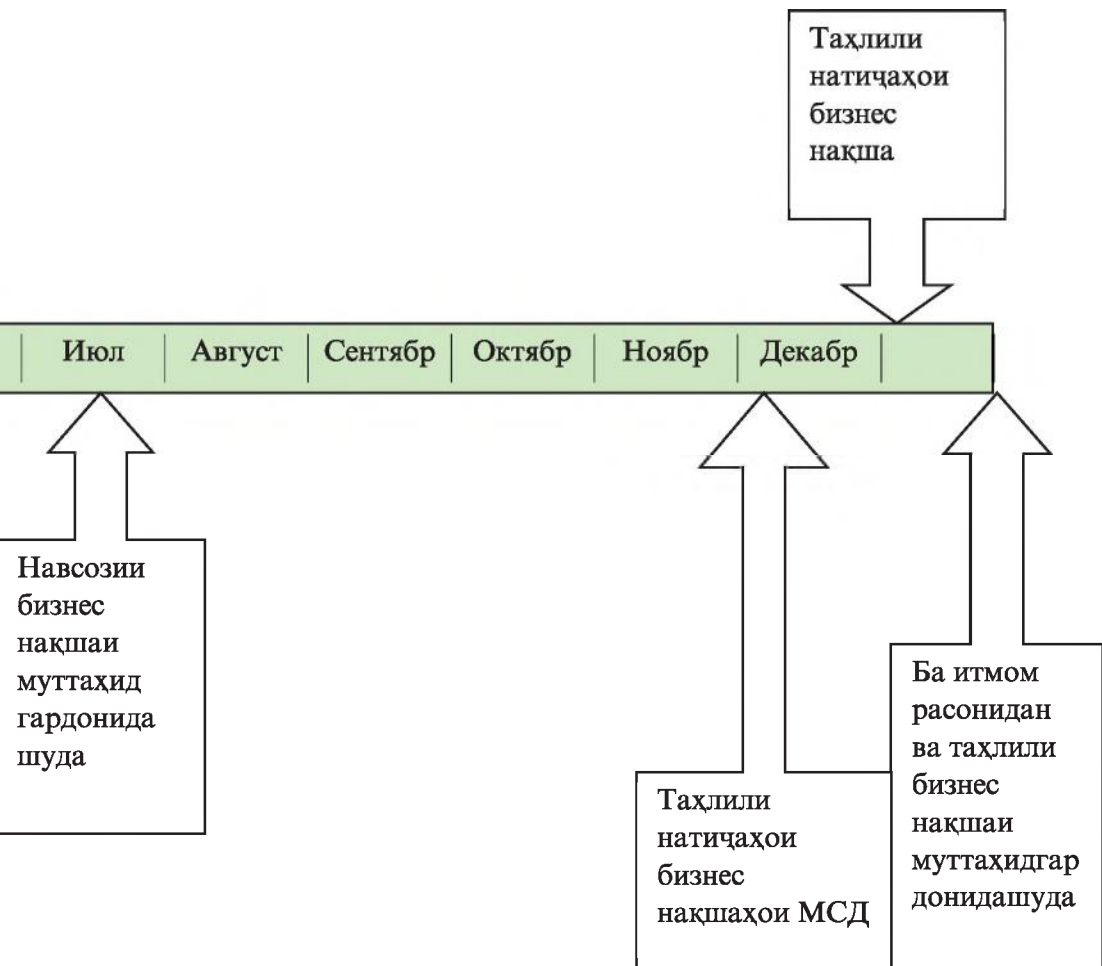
Таҳлили натиҷаҳои бизнес нақша

| Июл | Август | Сентябр | Октябр | Ноябр | Декабр |

Навсозии бизнес нақшаи муттаҳид гардонида шуда

Таҳлили натиҷаҳои бизнес нақшаҳои МСД

Ба итмом расонидан ва таҳлили бизнес нақшаи муттаҳидгар донидашуда